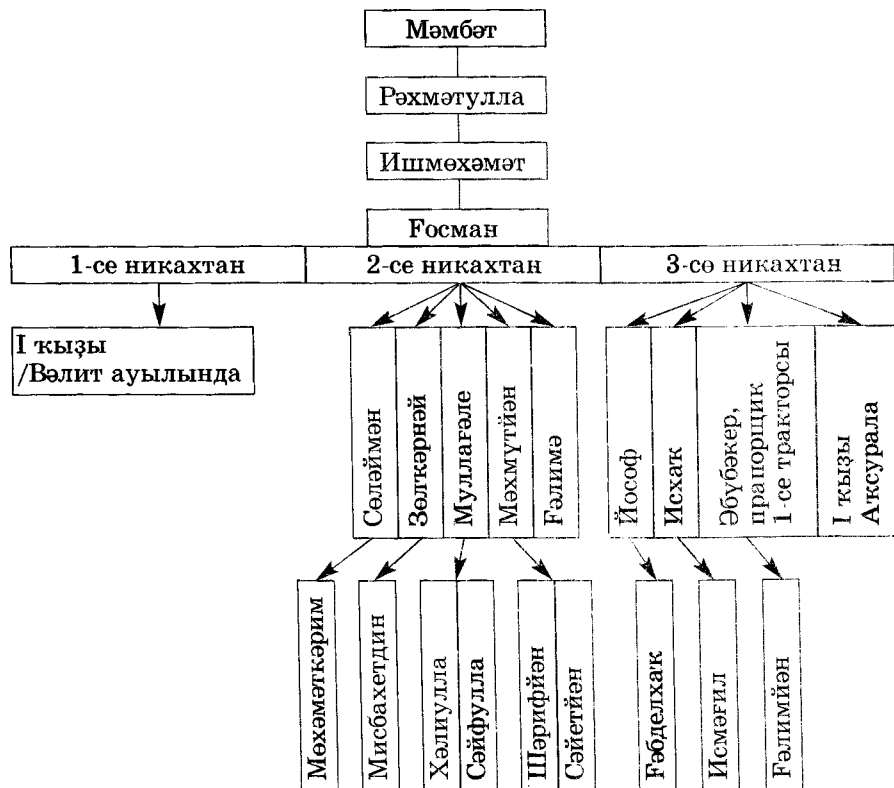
Мәмбәт

Рәхмәтулла

Ишмөхәмәт

Ғосман

1-се никахтан

2-се никахтан

3-сө никахтан

I ҡыҙы /Вәлит ауылында

Сөләймән

Зөлҡәрнәй

Муллағәле

Мәхмүтйән

Ғәлимә

Йософ

Исхаҡ

Әбүбәкер, прапорщик 1-се тракторсы

I ҡыҙы Аҡсурала

Мөхәмәткәрим

Мисбахетдин

Хәлиулла

Сәйфулла

Шәрифйән

Сәйетйән

Ғәбделхаҡ

Исмәғил

Ғәлимйән